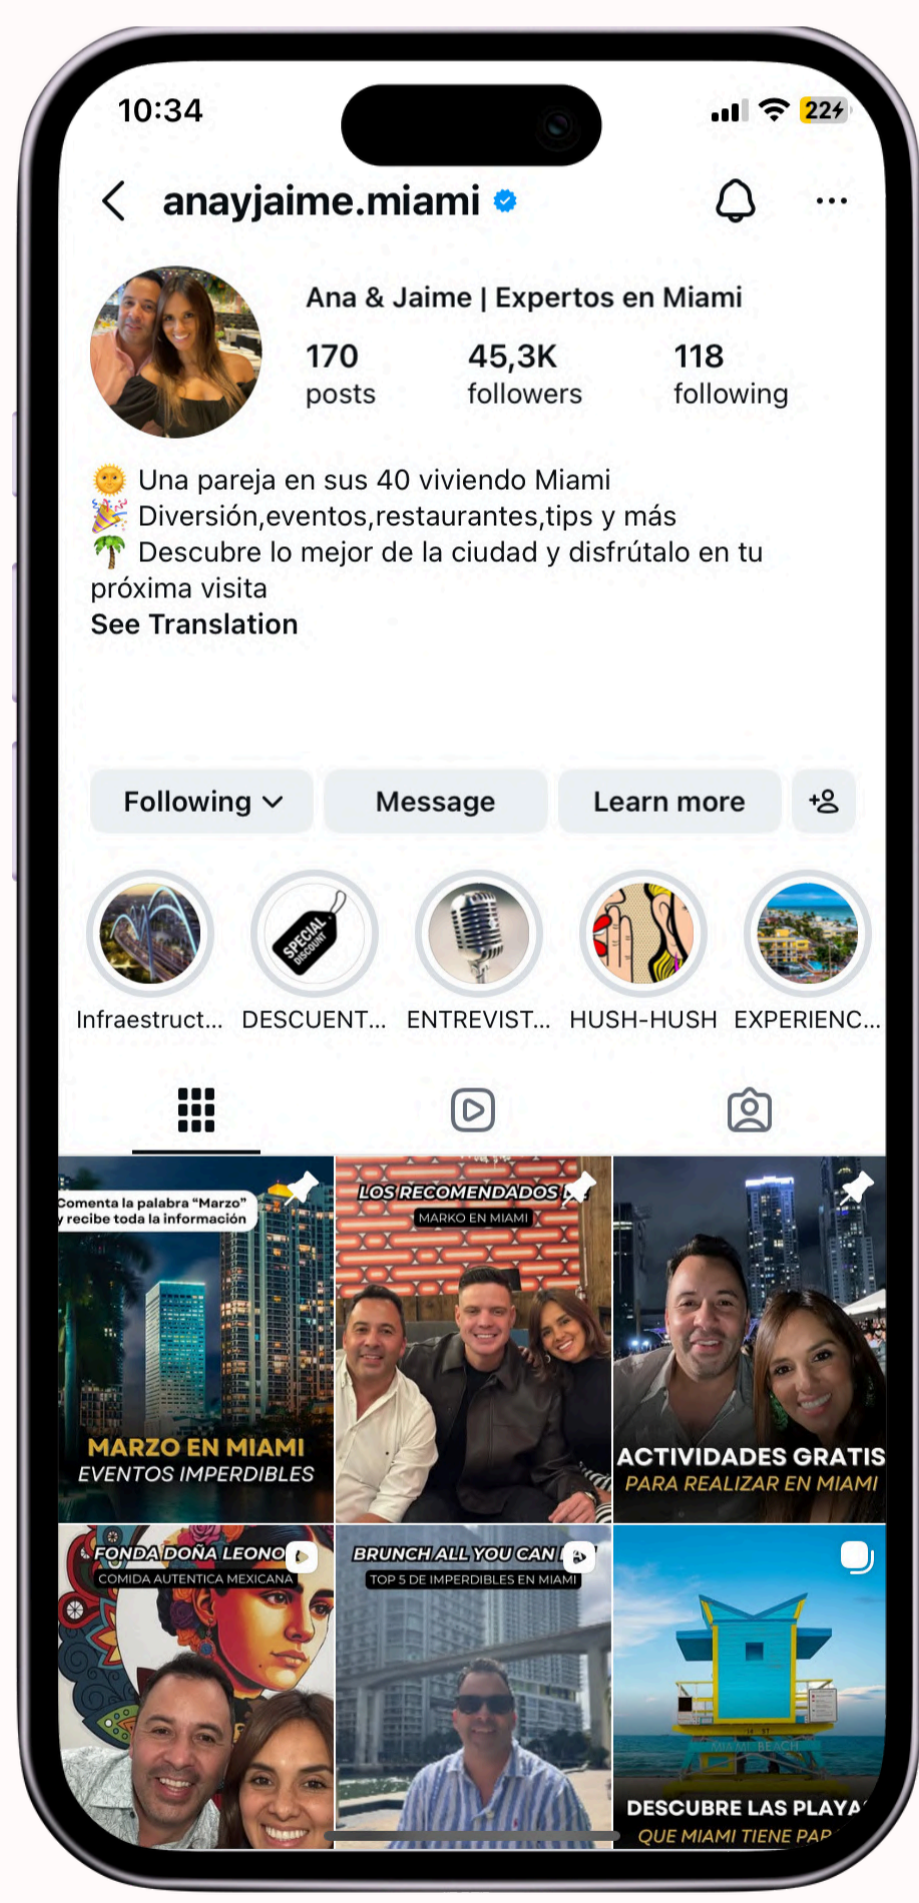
10:34

224

anayjaime.miami

Ana & Jaime | Expertos en Miami

170 posts

45,3K followers

118 following

🌞 Una pareja en sus 40 viviendo Miami
🎉 Diversión,eventos,restaurantes,tips y más
🌴 Descubre lo mejor de la ciudad y disfrútalo en tu próxima visita
See Translation

Following

Message

Learn more

Infraestruct...

DESCUENT...

ENTREVIST...

HUSH-HUSH

EXPERIENC...

Comenta la palabra "Marzo" y recibe toda la información

MARZO EN MIAMI
EVENTOS IMPERDIBLES

LOS RECOMENDADOS
MARKO EN MIAMI

ACTIVIDADES GRATIS
PARA REALIZAR EN MIAMI

FONDA DOÑA LEONO
COMIDA AUTENTICA MEXICANA

BRUNCH ALL YOU CAN
TOP 5 DE IMPERDIBLES EN MIAMI

DESCUBRE LAS PLAYA
QUE MIAMI TIENE PAR